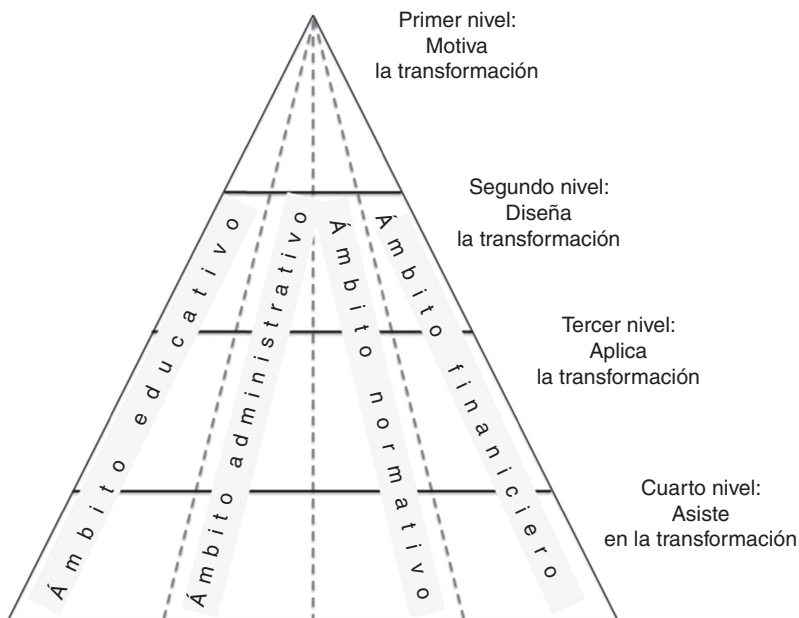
Primer nivel:
Motiva
la transformación

Segundo nivel:
Diseña
la transformación

Tercer nivel:
Aplica
la transformación

Cuarto nivel:
Asiste
en la transformación

Ámbito educativo

Ámbito administrativo

Ámbito normativo

Ámbito financiero